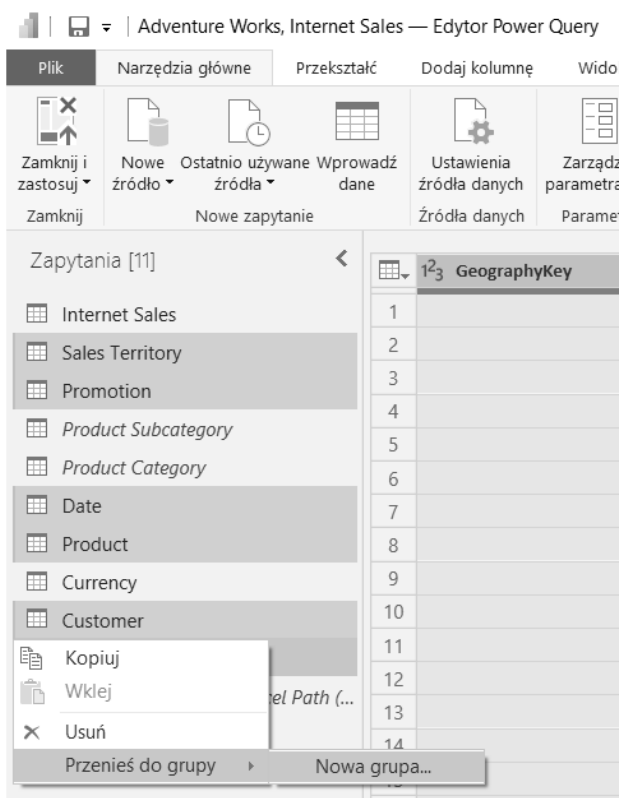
| Adventure Works, Internet Sales — Edytor Power Query

Plik | Narzędzia główne | Przekształć | Dodaj kolumnę | Wido

Zamknij i zastosuj ▾ | Nowe źródło ▾ | Ostatnio używane źródła ▾ | Wprowadź dane | Ustawienia źródła danych | Zarządz parametra

Zamknij | Nowe zapytanie | Źródła danych | Paramet

Zapytania [11]

Internet Sales
Sales Territory
Promotion
*Product Subcategory*
*Product Category*
Date
Product
Currency
Customer
*el Path (...*

Kopiuj
Wklej
Usuń
Przenieś do grupy
Nowa grupa...

$1^2_3$ GeographyKey

1
2
3
4
5
6
7
8
9
10
11
12
13
14